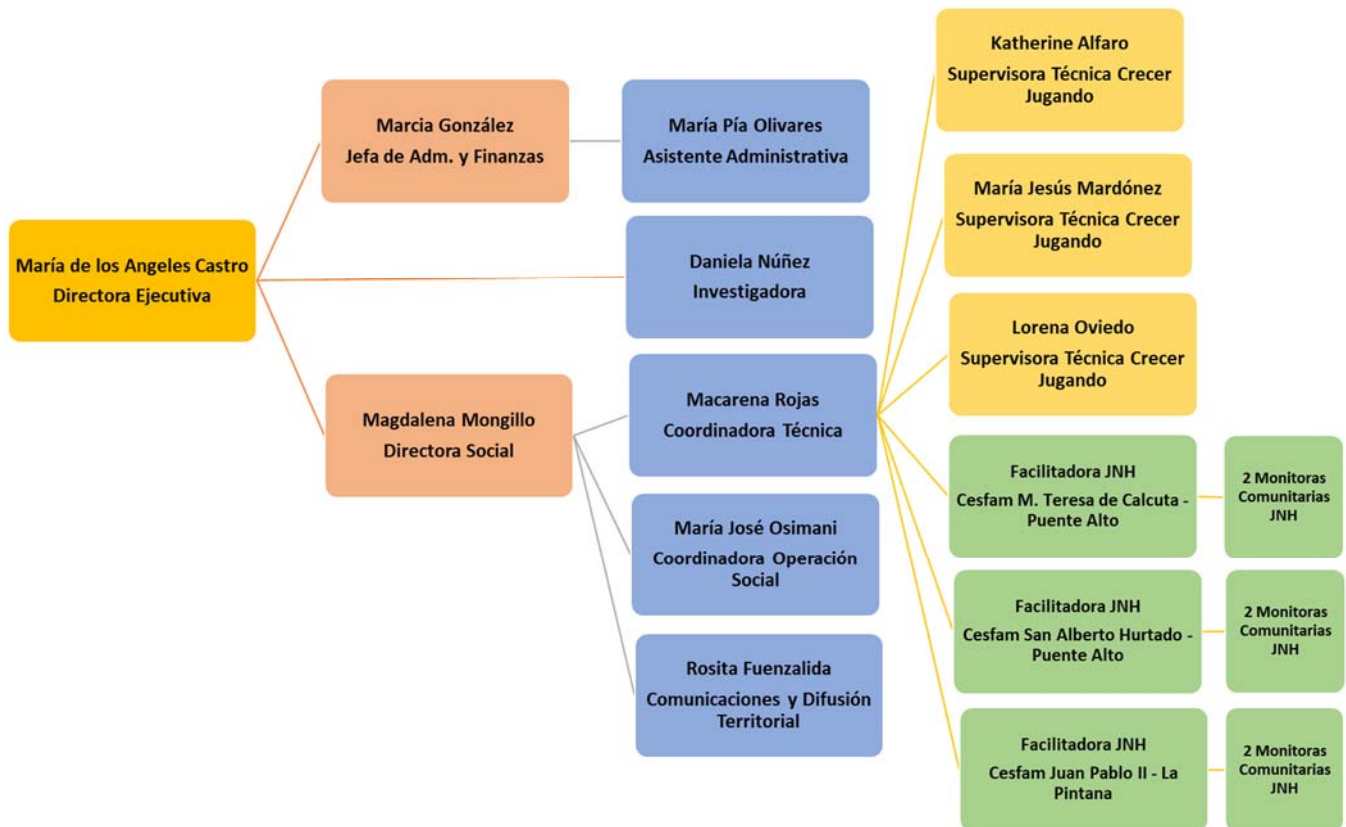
María de los Angeles Castro
Directora Ejecutiva

Marcia González
Jefa de Adm. y Finanzas

María Pía Olivares
Asistente Administrativa

Daniela Núñez
Investigadora

Magdalena Mongillo
Directora Social

Macarena Rojas
Coordinadora Técnica

María José Osimani
Coordinadora Operación Social

Rosita Fuenzalida
Comunicaciones y Difusión Territorial

Katherine Alfaro
Supervisora Técnica Crecer Jugando

María Jesús Mardónez
Supervisora Técnica Crecer Jugando

Lorena Oviedo
Supervisora Técnica Crecer Jugando

Facilitadora JNH
Cesfam M. Teresa de Calcuta - Puente Alto

2 Monitoras Comunitarias JNH

Facilitadora JNH
Cesfam San Alberto Hurtado - Puente Alto

2 Monitoras Comunitarias JNH

Facilitadora JNH
Cesfam Juan Pablo II - La Pintana

2 Monitoras Comunitarias JNH